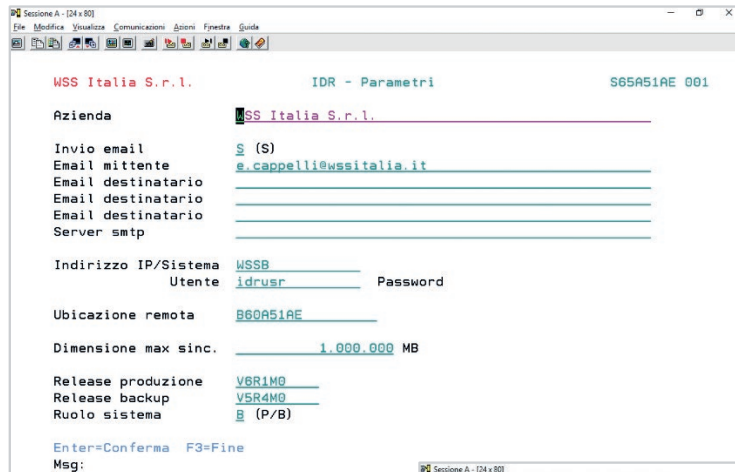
Sessione A - [24 x 80]
File Modifica Visualizza Comunicazioni Azioni Finestra Guida

WSS Italia S.r.l.          IDR - Parametri          S65A51AE 001

Azienda          WSS Italia S.r.l.

Invio email          S (S)
Email mittente          e.cappelli@wssitalia.it
Email destinatario
Email destinatario
Email destinatario
Server smtp

Indirizzo IP/Sistema          WSSB
Utente          idrusr          Password

Ubicazione remota          B60A51AE

Dimensione max sinc.          1.000.000 MB

Release produzione          V6R1M0
Release backup          V5R4M0
Ruolo sistema          B (P/B)

Enter=Conferma   F3=Fine
Msg:

Sessione A - [24 x 80]